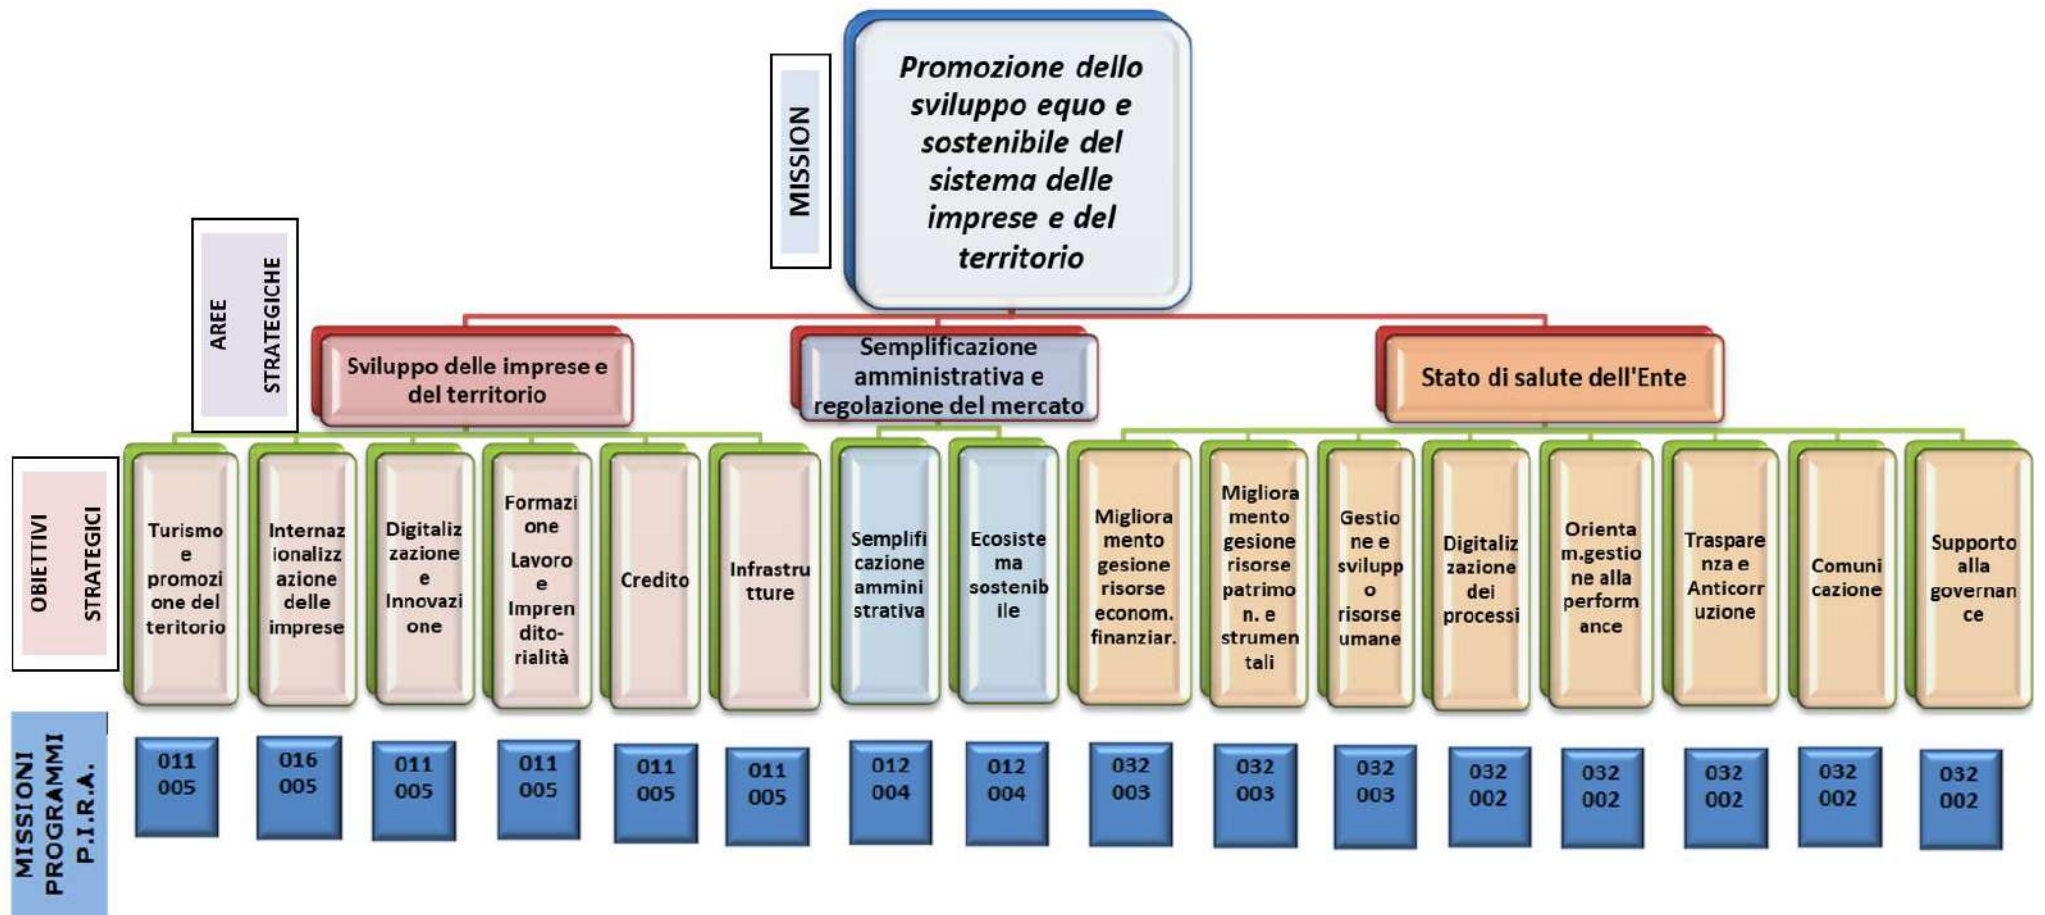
MISSION

Promozione dello sviluppo equo e sostenibile del sistema delle imprese e del territorio

AREE STRATEGICHE

Sviluppo delle imprese e del territorio

Semplificazione amministrativa e regolazione del mercato

Stato di salute dell'Ente

OBIETTIVI STRATEGICI

Turismo e promozione del teritorio

Internazionalizzazione delle imprese

Digitalizzazione e Innovazione

Formazione Lavoro e Imprenditorialità

Credito

Infrastrutture

Semplificazione amministrativa

Ecosistema sostenibile

Miglioramento gesione risorse econom. finanziar.

Miglioramento gesione risorse patrimon. e strumentali

Gestione e sviluppo risorse umane

Digitalizzazione dei processi

Orientam.gestione alla performance

Trasparenza e Anticorruzione

Comunicazione

Supporto alla governance

MISSIONI PROGRAMMI P.I.R.A.

011 005

016 005

011 005

011 005

011 005

011 005

012 004

012 004

032 003

032 003

032 003

032 002

032 002

032 002

032 002

032 002